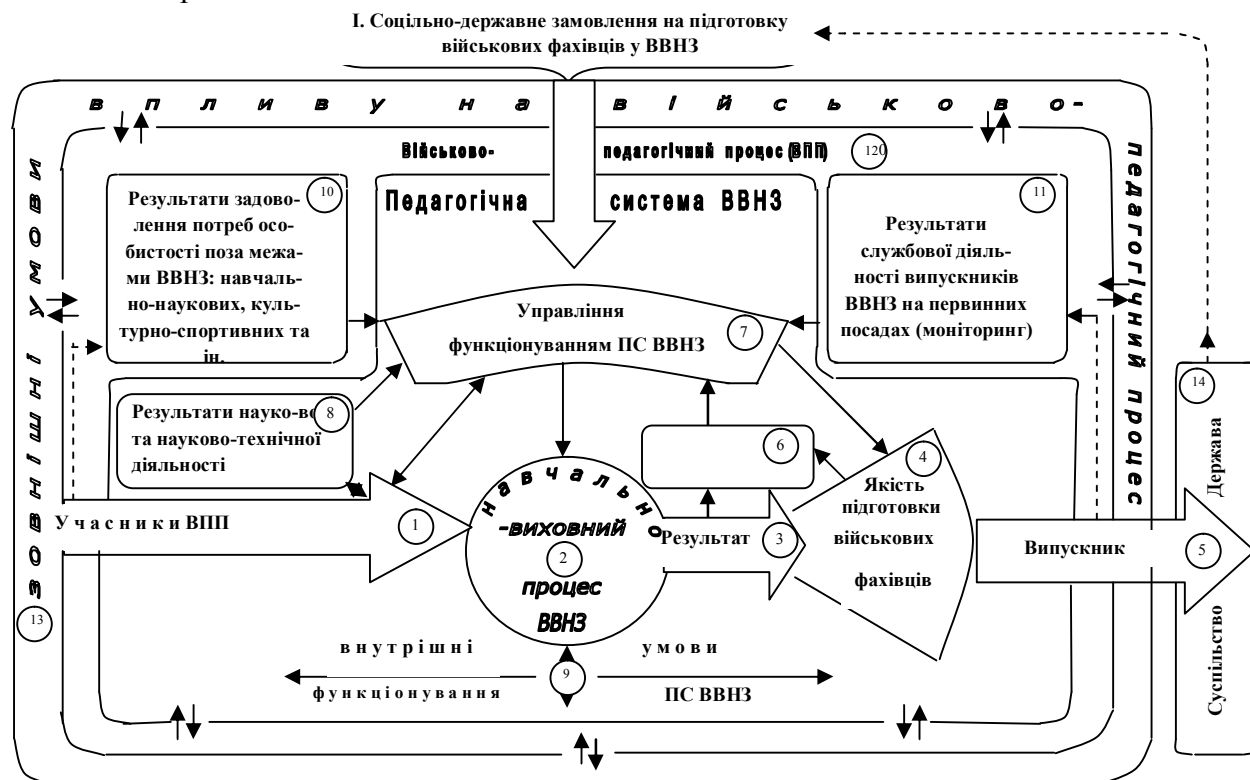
I. Соціально-державне замовлення на підготовку військових фахівців у ВВНЗ

впливу на військово-педагогічний процес

зовнішні умови

Військово- педагогічний процес (ВПП) 120

Педагогічна система ВВНЗ

10
Результати задоволення потреб особистості поза межами ВВНЗ: навчально-наукових, культурно-спортивних та ін.

11
Результати службової діяльності випускників ВВНЗ на первинних посадах (моніторинг)

Управління функціонуванням ПС ВВНЗ 7

Результати науково- 8 та науково-технічної діяльності

6

4 Якість підготовки військових фахівців

Учасники ВПП 1

навчально-виховний 2 процес ВВНЗ

Результат 3

Випускник 5

14 Держава

Суспільство

13

внутрішні умови функціонування 9 ПС ВВНЗ